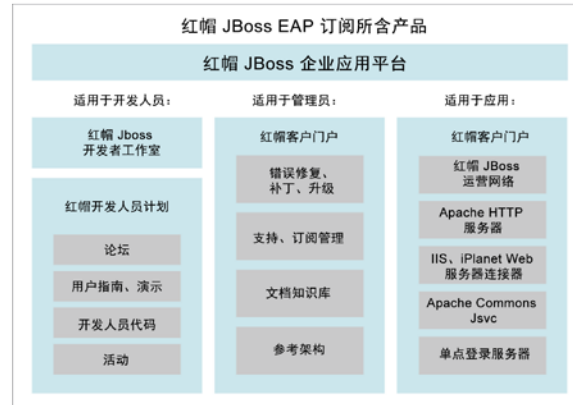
红帽 JBoss EAP 订阅所含产品

红帽 JBoss 企业应用平台

适用于开发人员：

红帽 Jboss
开发者工作室

红帽开发人员计划

论坛

用户指南、演示

开发人员代码

活动

适用于管理员：

红帽客户门户

错误修复、
补丁、升级

支持、订阅管理

文档知识库

参考架构

适用于应用：

红帽客户门户

红帽 JBoss
运营网络

Apache HTTP
服务器

IIS、iPlanet Web
服务器连接器

Apache Commons
Jsvc

单点登录服务器